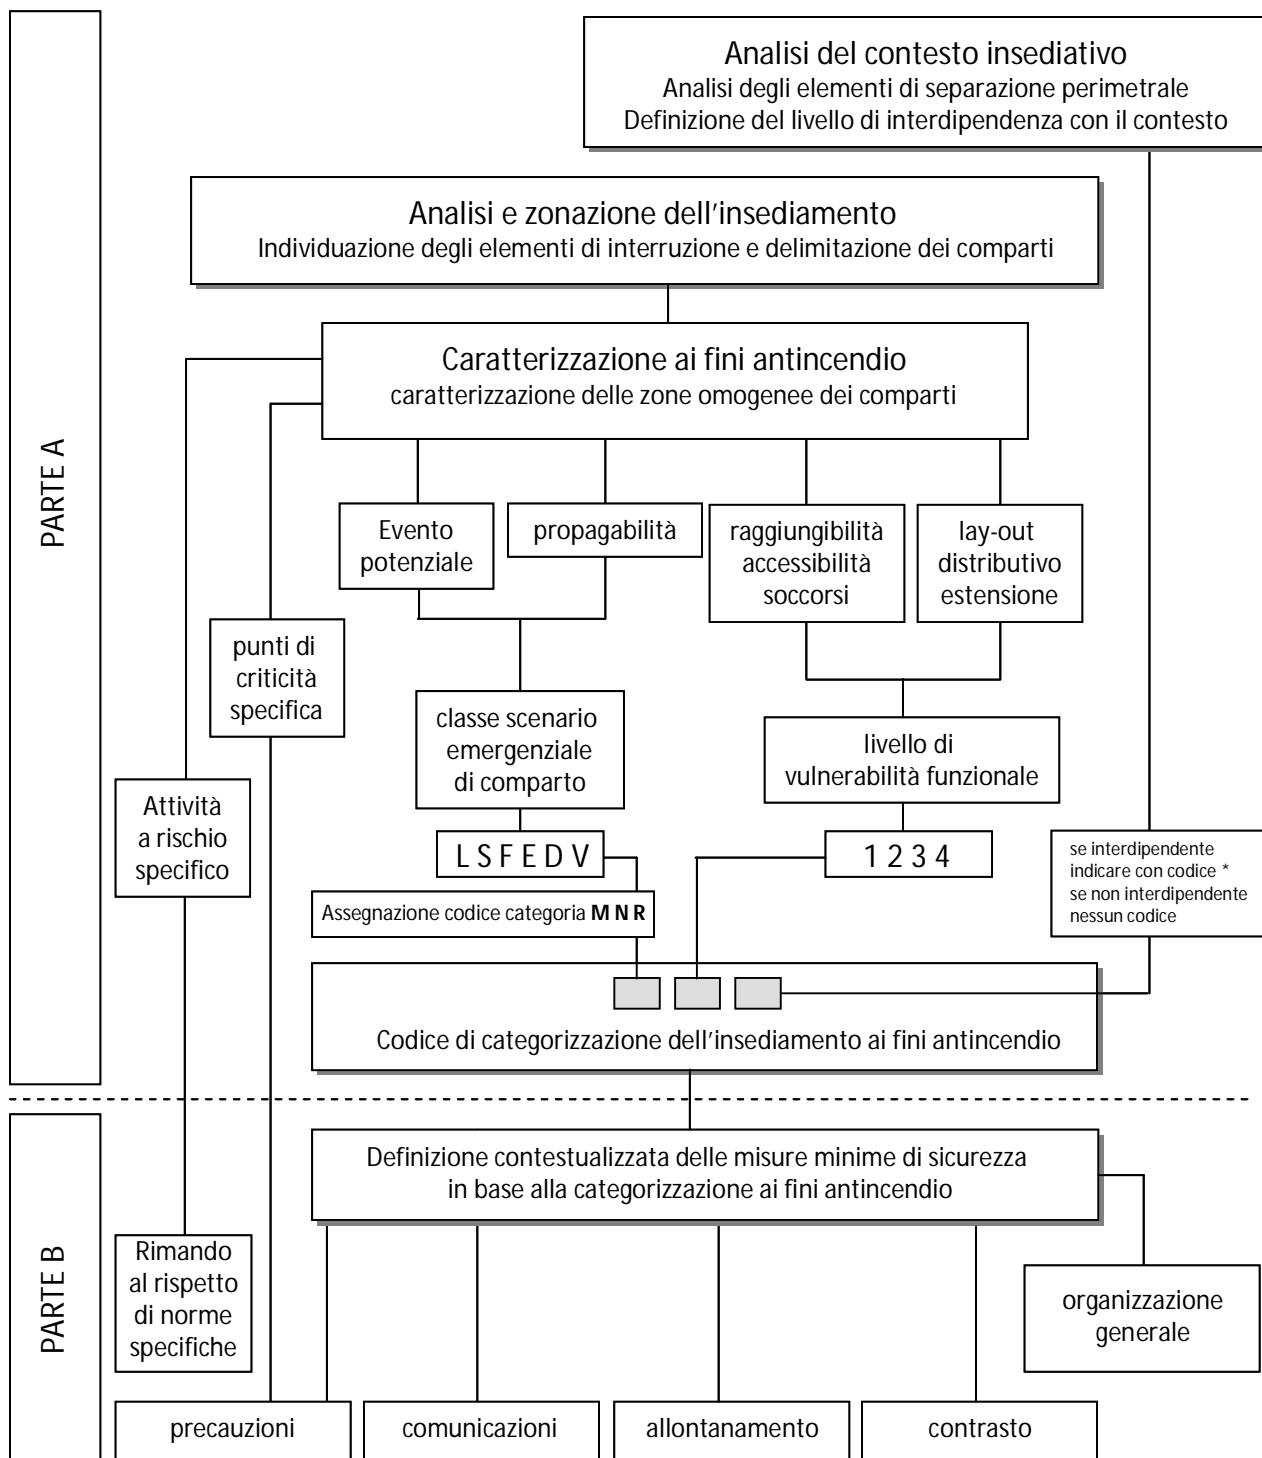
PARTE A

Analisi del contesto insediativo
Analisi degli elementi di separazione perimetrale
Definizione del livello di interdipendenza con il contesto

Analisi e zonazione dell'insediamento
Individuazione degli elementi di interruzione e delimitazione dei comparti

Caratterizzazione ai fini antincendio
caratterizzazione delle zone omogenee dei comparti

Evento potenziale

propagabilità

raggiungibilità accessibilità soccorsi

lay-out distributivo estensione

punti di criticità specifica

Attività a rischio specifico

classe scenario emergenziale di comparto

livello di vulnerabilità funzionale

L S F E D V

1 2 3 4

se interdipendente indicare con codice *
se non interdipendente nessun codice

Assegnazione codice categoria **M N R**

Codice di categorizzazione dell'insediamento ai fini antincendio

PARTE B

Definizione contestualizzata delle misure minime di sicurezza
in base alla categorizzazione ai fini antincendio

Rimando al rispetto di norme specifiche

organizzazione generale

precauzioni

comunicazioni

allontanamento

contrasto